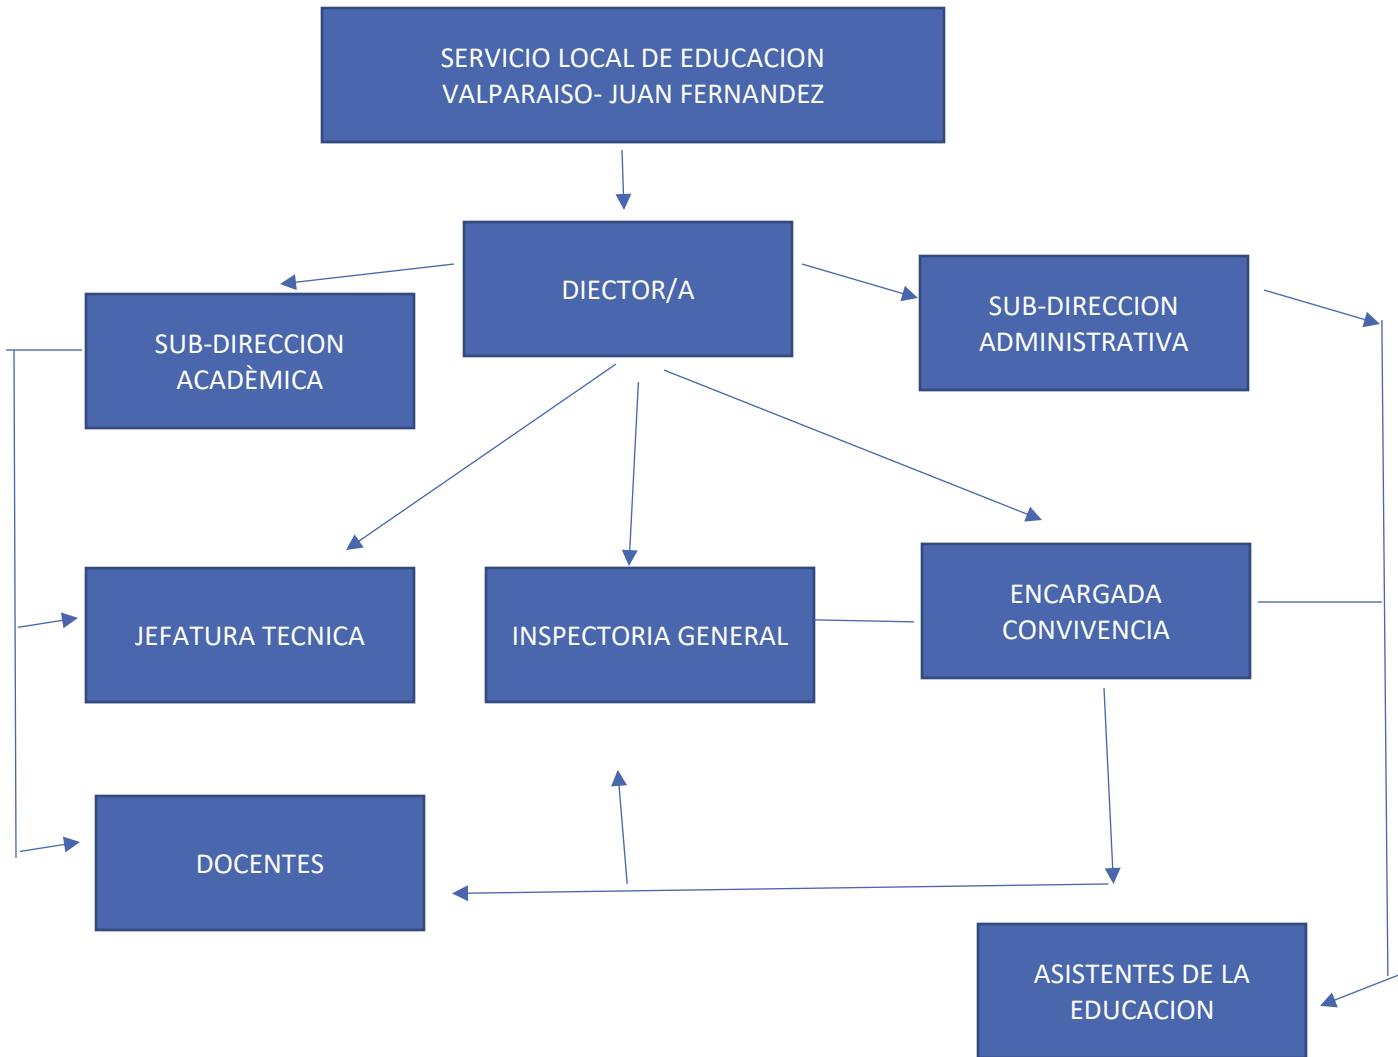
SERVICIO LOCAL DE EDUCACION VALPARAISO- JUAN FERNANDEZ

DIECTOR/A

SUB-DIRECCION ACADÈMICA

SUB-DIRECCION ADMINISTRATIVA

JEFATURA TECNICA

INSPECTORIA GENERAL

ENCARGADA CONVIVENCIA

DOCENTES

ASISTENTES DE LA EDUCACION